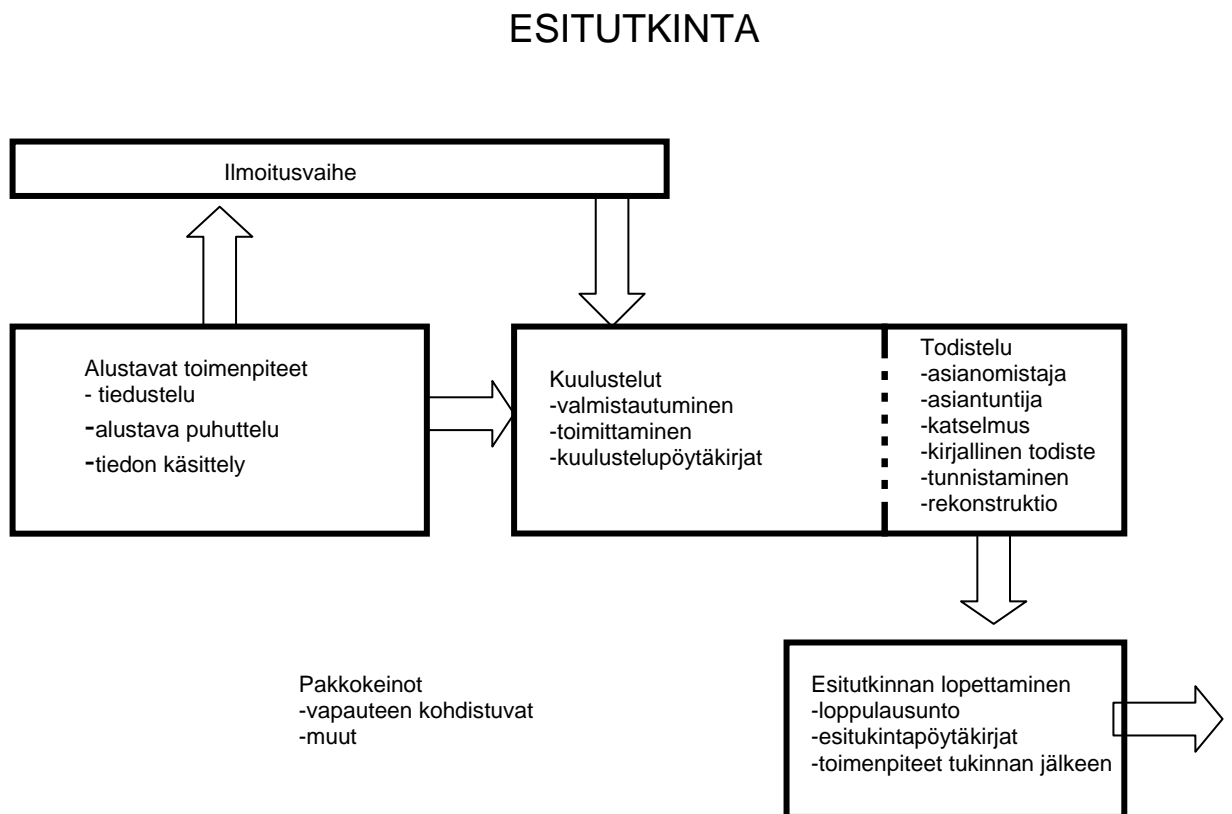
ESITUTKINTA

Ilmoitusvaihe

Alustavat toimenpiteet
- tiedustelu
-alustava puhuttelu
-tiedon käsittely

Kuulustelut
-valmistautuminen
-toimittaminen
-kuulustelupöytäkirjat

Todistelu
-asianomistaja
-asiantuntija
-katselmus
-kirjallinen todiste
-tunnistaminen
-rekonstruktio

Pakkokeinot
-vapauteen kohdistuvat
-muut

Esitutkinnan lopettaminen
-loppulausunto
-esitukintapöytäkirjat
-toimenpiteet tukinnan jälkeen